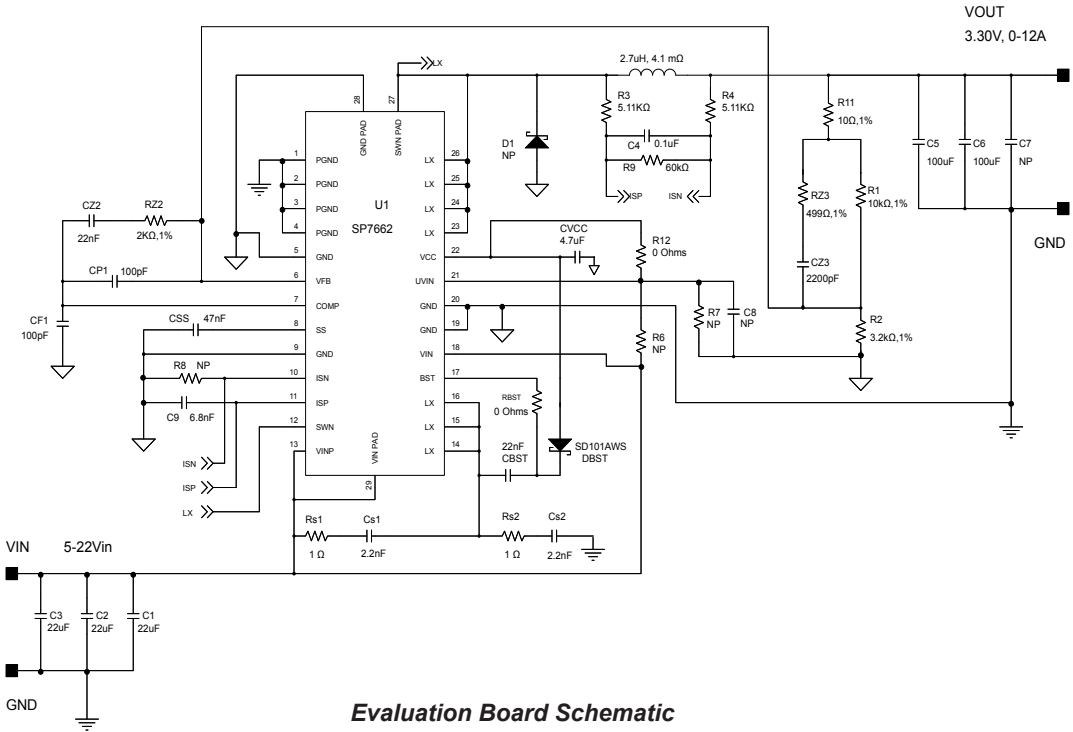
VOUT
3.30V, 0-12A

LX
2.7uH, 4.1 mΩ

28 GND PAD
27 SWN PAD

U1
SP7662

1 PGND
2 PGND
3 PGND
4 PGND
5 GND
6 VFB
7 COMP
8 SS
9 GND
10 ISN
11 ISP
12 SWN
13 VINP
29 VIN PAD

26 LX
25 LX
24 LX
23 LX
22 VCC
21 UVIN
20 GND
19 GND
18 VIN
17 BST
16 LX
15 LX
14 LX

D1
NP

R3
5.11KΩ
R4
5.11KΩ
C4 0.1uF
R9 60kΩ
ISP
ISN

R11
10Ω,1%
RZ3
499Ω,1%
R1
10kΩ,1%
CZ3
2200pF
R2
3.2kΩ,1%

C5
100uF
C6
100uF
C7
NP

GND

CZ2
22nF
RZ2
2KΩ,1%

CP1 100pF
CF1
100pF

CSS 47nF
R8 NP
C9 6.8nF

ISN
ISP
LX

CVCC
4.7uF
R12
0 Ohms
R7
NP
C8
NP
R6
NP

RBST
0 Ohms
22nF
CBST
SD101AWS
DBST

Rs1
1 Ω
Cs1
2.2nF
Rs2
1 Ω
Cs2
2.2nF

VIN 5-22Vin

C3
22uF
C2
22uF
C1
22uF

GND

Evaluation Board Schematic